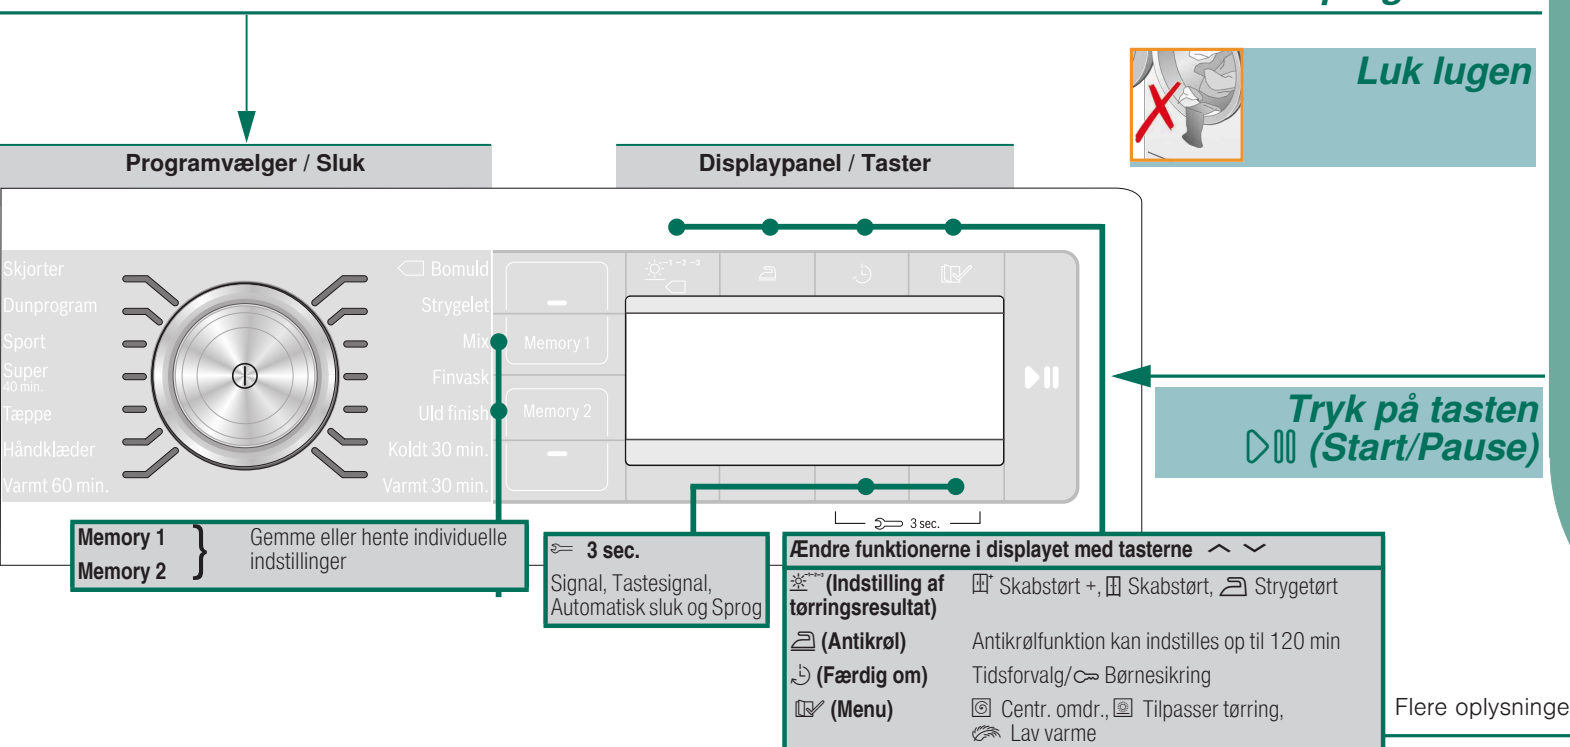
Luk lugen

Programvælger / Sluk

Displaypanel / Taster

Skjorter
Dunprogram
Sport
Super
40 min.
Tæppe
Håndklæder
Varmt 60 min.

Bomuld
Strygelet
Mix
Finvask
Uld finish
Koldt 30 min.
Varmt 30 min.

Memory 1
Memory 2

3 sec.

Tryk på tasten
(Start/Pause)

Memory 1
Memory 2
Gemme eller hente individuelle indstillinger

3 sec.
Signal, Tastesignal, Automatisk sluk og Sprog

Ændre funktionerne i displayet med tasterne

(Indstilling af tørringsresultat) Skabstørt +, Skabstørt, Strygetørt

(Antikrøl) Antikrølfunktion kan indstilles op til 120 min

(Færdig om) Tidsforvalg/ Børnesikring

(Menu) Centr. omdr., Tilpasser tørring, Lav varme

Flere oplysninge